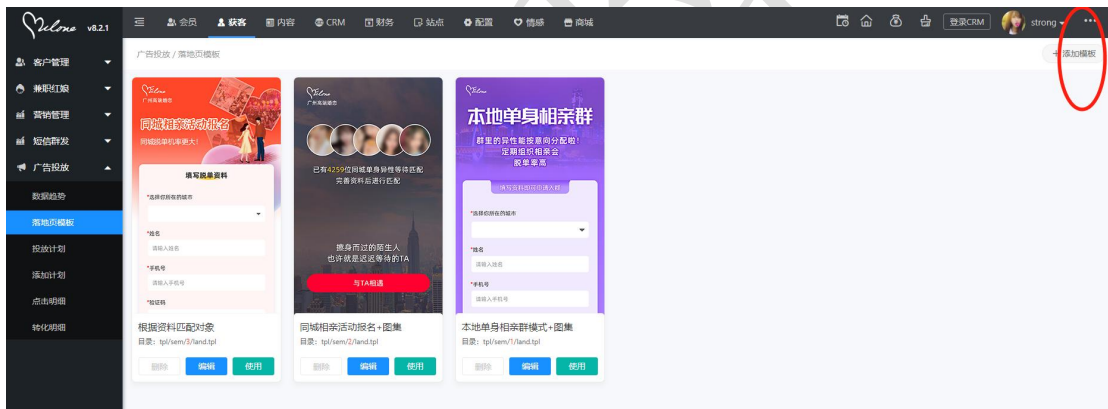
Milone v8.2.1
会员 获客 内容 CRM 财务 站点 配置 情感 商城
登录CRM strong ···
客户管理
兼职红娘
营销管理
短信群发
广告投放
数据趋势
落地页模板
投放计划
添加计划
点击明细
转化明细
广告投放 / 落地页模板
+ 添加模板

Milone
广州高端婚恋
同城相亲活动报名
同城脱单机率更大!
填写脱单资料
*选择你所在的城市
*姓名
请输入姓名
*手机号
请输入手机号
*验证码
根据资料匹配对象
目录: tpl/sem/3/land.tpl
删除 编辑 使用

Milone
广州高端婚恋
已有4259位同城单身异性等待匹配
完善资料后进行匹配
擦身而过的陌生人
也许就是迟迟等待的TA
与TA相遇
同城相亲活动报名+图集
目录: tpl/sem/2/land.tpl
删除 编辑 使用

Milone
本地单身相亲群
群里的异性能按意向分配啦!
定期组织相亲会
脱单率高
填写资料即可申请入群
*选择你所在的城市
*姓名
请输入姓名
*手机号
请输入手机号
本地单身相亲群模式+图集
目录: tpl/sem/1/land.tpl
删除 编辑 使用